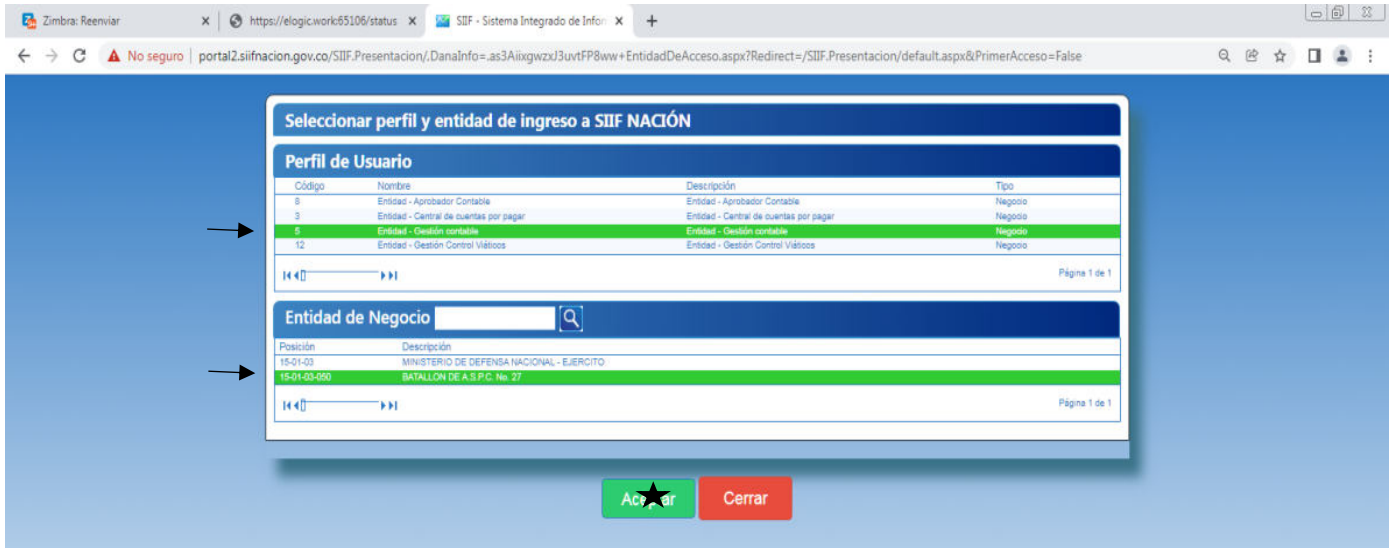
Zimbra: Reenviar ×
https://elogic.work:65106/status ×
SIIF - Sistema Integrado de Infor ×
+

No seguro | portal2.siifnacion.gov.co/SIIF.Presentacion/,DanaInfo=.as3AiixgwzxJ3uvtFP8ww+EntidadDeAcceso.aspx?Redirect=/SIIF.Presentacion/default.aspx&PrimerAcceso=False

Seleccionar perfil y entidad de ingreso a SIIF NACIÓN

Perfil de Usuario

| Código | Nombre | Descripción | Tipo |
|---|---|---|---|
| 8 | Entidad - Aprobador Contable | Entidad - Aprobador Contable | Negocio |
| 3 | Entidad - Central de cuentas por pagar | Entidad - Central de cuentas por pagar | Negocio |
| 5 | Entidad - Gestión contable | Entidad - Gestión contable | Negocio |
| 12 | Entidad - Gestión Control Viáticos | Entidad - Gestión Control Viáticos | Negocio |

Página 1 de 1

Entidad de Negocio

| Posición | Descripción |
|---|---|
| 15-01-03 | MINISTERIO DE DEFENSA NACIONAL - EJERCITO |
| 15-01-03-050 | BATALLON DE A.S.P.C. No. 27 |

Página 1 de 1

Aceptar
Cerrar